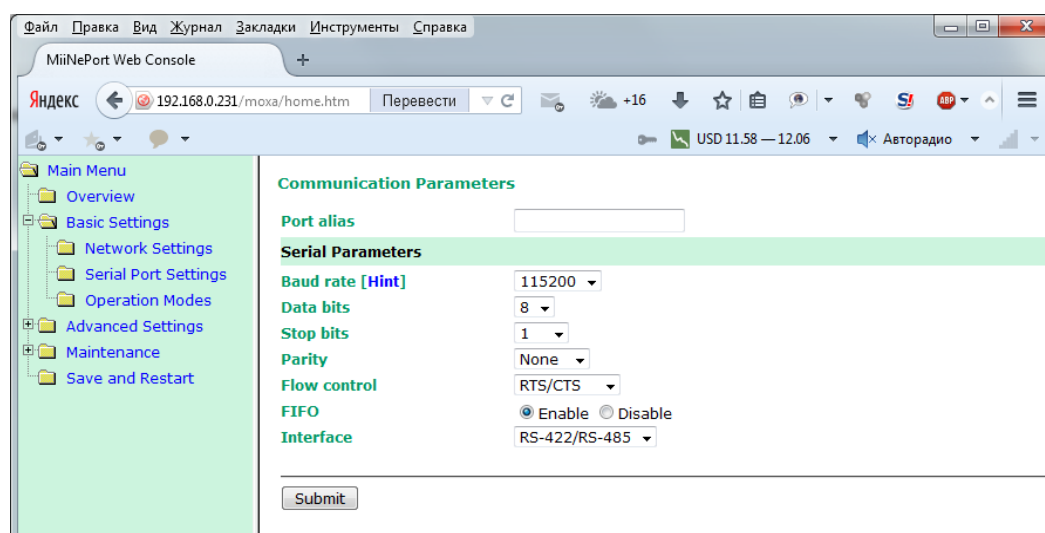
Файл Правка Вид Журнал Закладки Инструменты Справка

MiiNePort Web Console +

Яндекс 192.168.0.231/moxa/home.htm Перевести +16

USD 11.58 — 12.06 Авторадио

Main Menu
Overview
Basic Settings
Network Settings
Serial Port Settings
Operation Modes
Advanced Settings
Maintenance
Save and Restart

Communication Parameters

| | |
|---|---|
| Port alias | |
| **Serial Parameters** | |
| Baud rate [Hint] | 115200 |
| Data bits | 8 |
| Stop bits | 1 |
| Parity | None |
| Flow control | RTS/CTS |
| FIFO | Enable Disable |
| Interface | RS-422/RS-485 |

Submit